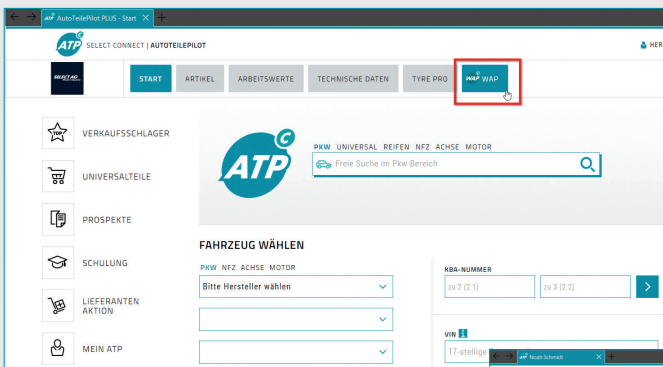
AutoTeilePilot PLUS - Start

ATP SELECT CONNECT | AUTOTEILEPILOT

HER

SELECT AG

START ARTIKEL ARBEITSWERTE TECHNISCHE DATEN TYRE PRO WAP WAP

VERKAUFSSCHLAGER

UNIVERSALTEILE

PROSPEKTE

SCHULUNG

LIEFERANTEN AKTION

MEIN ATP

ATP

PKW UNIVERSAL REIFEN NFZ ACHSE MOTOR

Freie Suche im Pkw-Bereich

FAHRZEUG WÄHLEN

PKW NFZ ACHSE MOTOR

Bitte Hersteller wählen

KBA-NUMMER

zu 2 (2.1)

zu 3 (2.2)

VIN

17-stellige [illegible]

Noah Schmidt